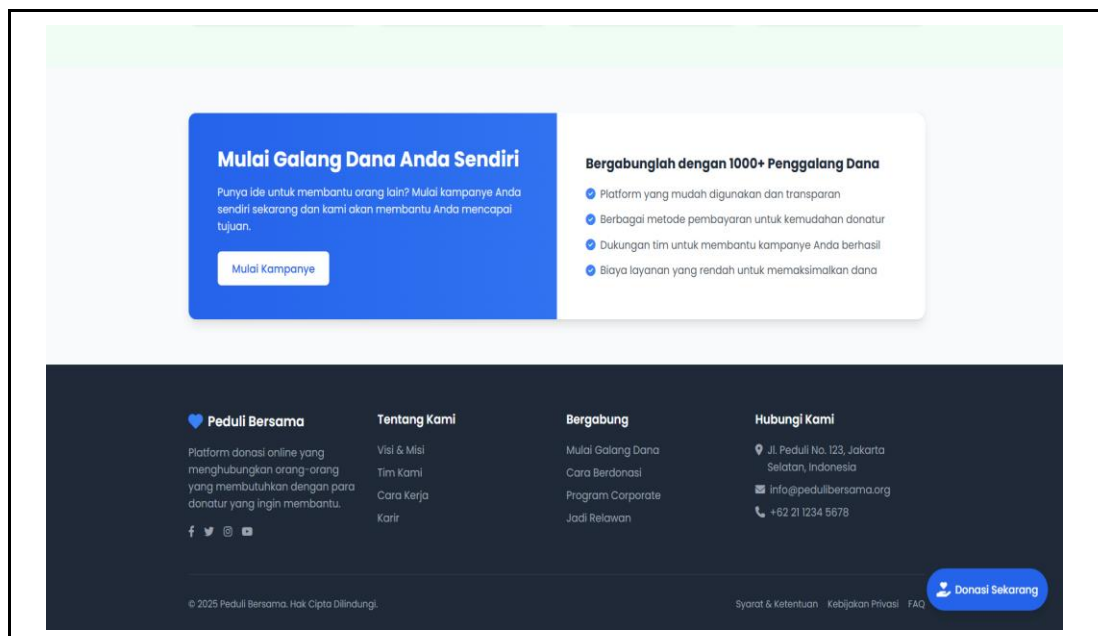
Mulai Galang Dana Anda Sendiri

Punya ide untuk membantu orang lain? Mulai kampanye Anda sendiri sekarang dan kami akan membantu Anda mencapai tujuan.

Mulai Kampanye

Bergabunglah dengan 1000+ Penggalang Dana

Platform yang mudah digunakan dan transparan

Berbagai metode pembayaran untuk kemudahan donatur

Dukungan tim untuk membantu kampanye Anda berhasil

Biaya layanan yang rendah untuk memaksimalkan dana

Peduli Bersama

Platform donasi online yang menghubungkan orang-orang yang membutuhkan dengan para donatur yang ingin membantu.

Tentang Kami

Visi & Misi

Tim Kami

Cara Kerja

Karir

Bergabung

Mulai Galang Dana

Cara Berdonasi

Program Corporate

Jadi Relawan

Hubungi Kami

Jl. Peduli No. 123, Jakarta Selatan, Indonesia

info@pedulibersama.org

+62 21 1234 5678

© 2025 Peduli Bersama. Hak Cipta Dilindungi.

Syarat & Ketentuan Kebijakan Privasi FAQ

Donasi Sekarang